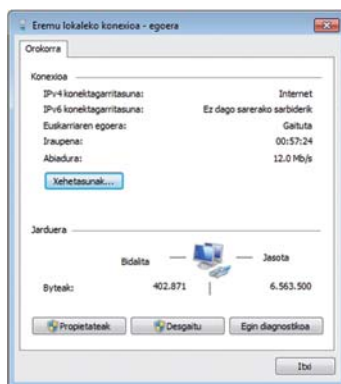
Eremu lokaleko konexioa - egoera

Orokorra

Konexioa

| | |
|---|---|
| IPv4 konektagarritasuna: | Internet |
| IPv6 konektagarritasuna: | Ez dago sareko sarbiderik |
| Euskarriaren egoera: | Gaituta |
| Iraupena: | 00:57:24 |
| Abiadura: | 12.0 Mb/s |

Xehetasunak...

Jarduera

| | Bidalita | Jasota |
|---|---|---|
| Byteak: | 402.871 | 6.563.500 |

Propietateak

Desgaitu

Egin diagnostikoa

Itxi